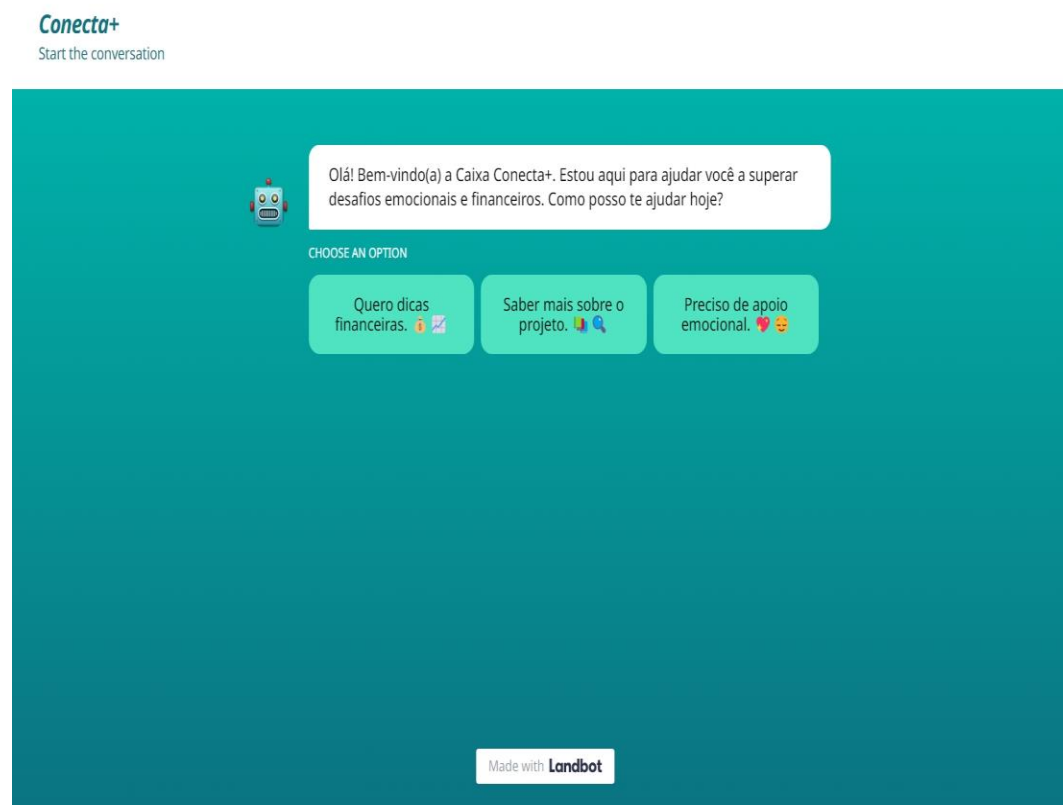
Conecta+
Start the conversation

Olá! Bem-vindo(a) a Caixa Conecta+. Estou aqui para ajudar você a superar desafios emocionais e financeiros. Como posso te ajudar hoje?

CHOOSE AN OPTION

Quero dicas financeiras. 💰📈

Saber mais sobre o projeto. 📚🔍

Preciso de apoio emocional. 💖😌

Made with Landbot